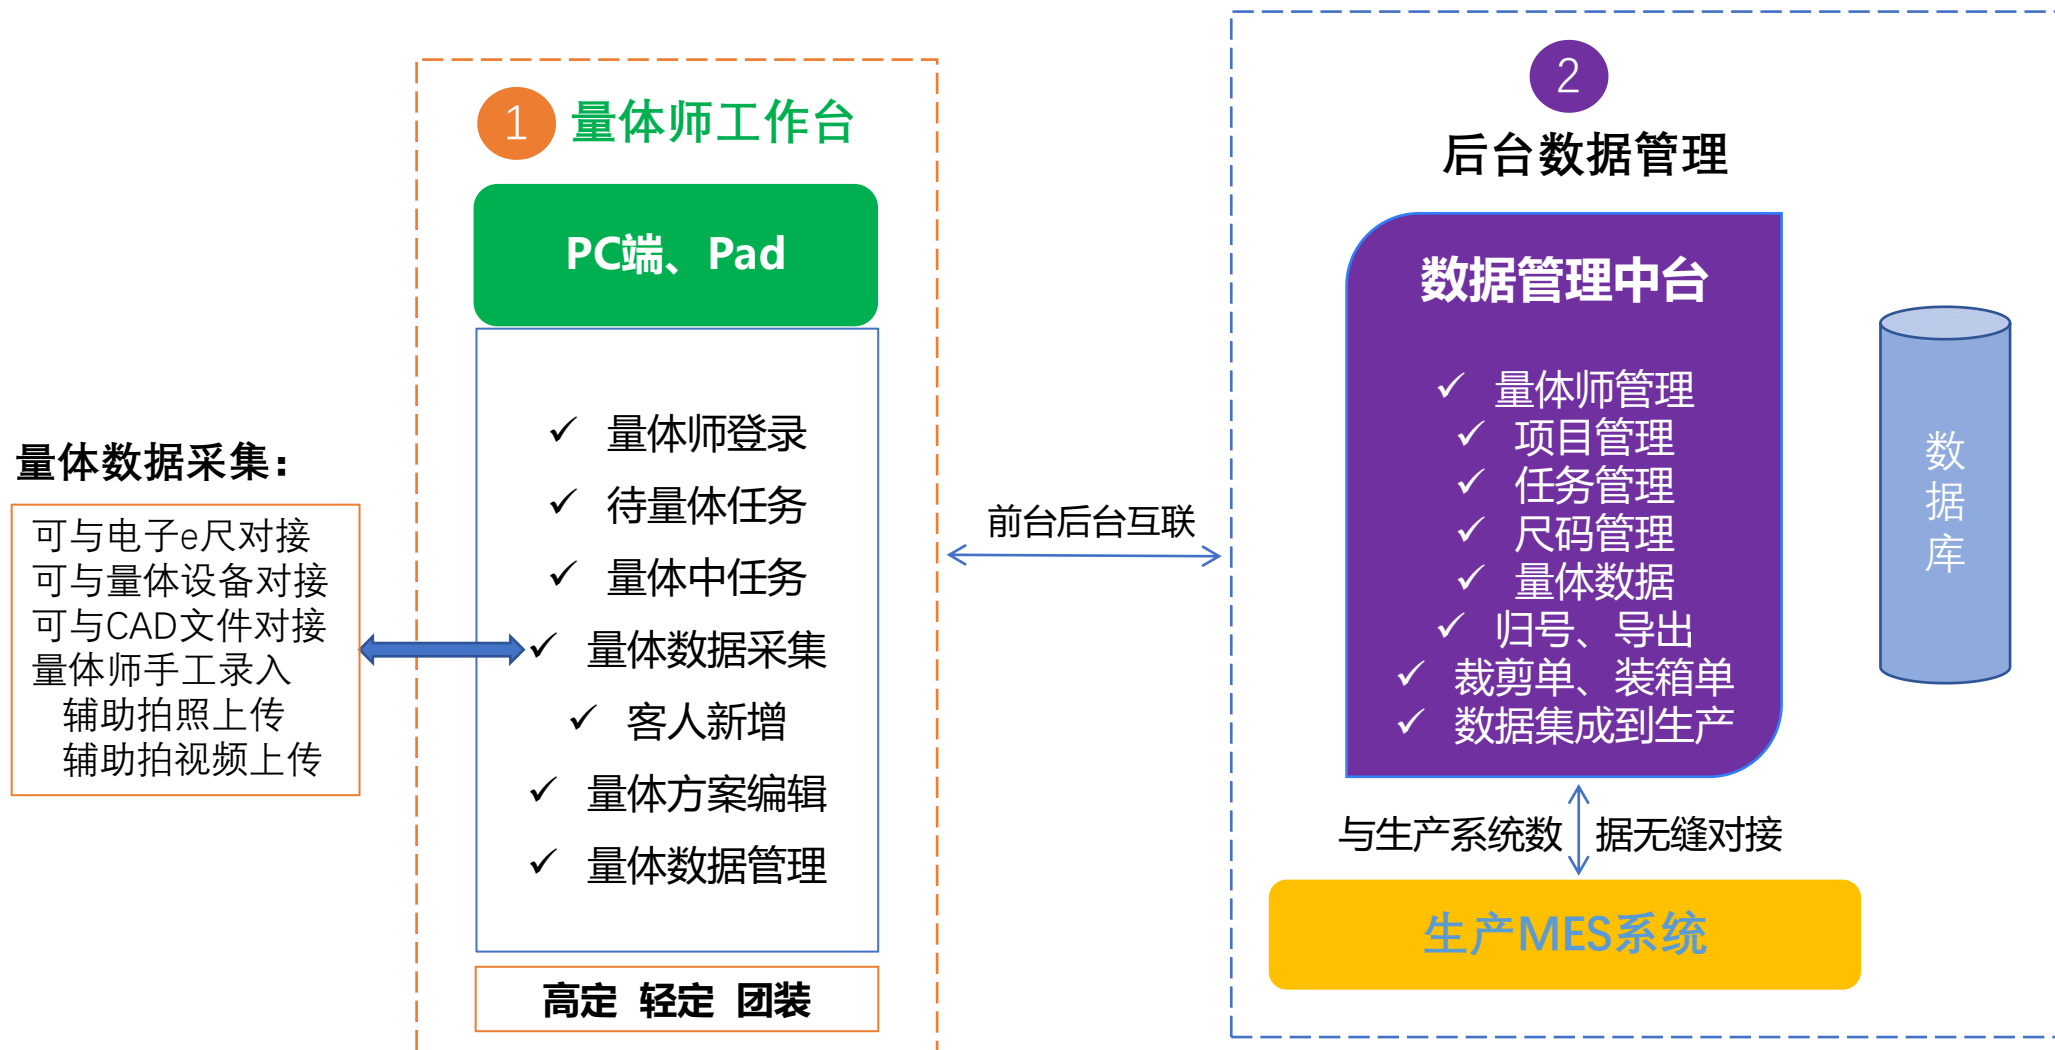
量体数据采集：

可与电子e尺对接
可与量体设备对接
可与CAD文件对接
量体师手工录入
辅助拍照上传
辅助拍视频上传

1 量体师工作台

PC端、Pad

✓ 量体师登录
✓ 待量体任务
✓ 量体中任务
✓ 量体数据采集
✓ 客人新增
✓ 量体方案编辑
✓ 量体数据管理

高定 轻定 团装

前台后台互联

2
后台数据管理

数据管理中台

✓ 量体师管理
✓ 项目管理
✓ 任务管理
✓ 尺码管理
✓ 量体数据
✓ 归号、导出
✓ 裁剪单、装箱单
✓ 数据集成到生产

数据库

与生产系统数据无缝对接

生产MES系统